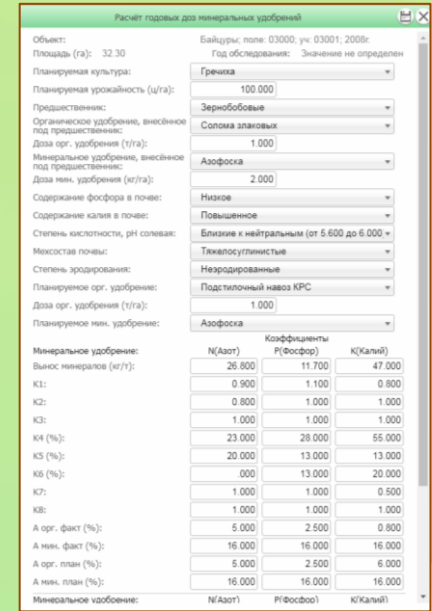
Расчёт годовых доз минеральных удобрений

Объект: Байцуры; поле: 03000; уч: 03001; 2008г.
Площадь (га): 32.30 Год обследования: Значение не определен

Планируемая культура: Гречиха
Планируемая урожайность (ц/га): 100.000
Предшественник: Зернобобовые
Органическое удобрение, внесённое под предшественник: Солома злаковых
Доза орг. удобрения (т/га): 1.000
Минеральное удобрение, внесённое под предшественник: Азофоска
Доза мин. удобрения (кг/га): 2.000
Содержание фосфора в почве: Низкое
Содержание калия в почве: Повышенное
Степень кислотности, pH солевая: Близкие к нейтральным (от 5.600 до 6.000
Мехсостав почвы: Тяжелосуглинистые
Степень эродирования: Неэродированные
Планируемое орг. удобрение: Подстилочный навоз КРС
Доза орг. удобрения (т/га): 1.000
Планируемое мин. удобрение: Азофоска

Коэффициенты

| Минеральное удобрение: | N(Азот) | P(Фосфор) | K(Калий) |
|---|---|---|---|
| Вынос минералов (кг/т): | 26.800 | 11.700 | 47.000 |
| K1: | 0.900 | 1.100 | 0.800 |
| K2: | 0.800 | 1.000 | 1.000 |
| K3: | 1.000 | 1.000 | 1.000 |
| K4 (%): | 23.000 | 28.000 | 55.000 |
| K5 (%): | 20.000 | 13.000 | 13.000 |
| K6 (%): | .000 | 13.000 | 20.000 |
| K7: | 1.000 | 1.000 | 0.500 |
| K8: | 1.000 | 1.000 | 1.000 |
| А орг. факт (%): | 5.000 | 2.500 | 0.800 |
| А мин. факт (%): | 16.000 | 16.000 | 16.000 |
| А орг. план (%): | 5.000 | 2.500 | 6.000 |
| А мин. план (%): | 16.000 | 16.000 | 16.000 |
| Минеральное удобрение: | N(Азот) | P(Фосфор) | K(Калий) |